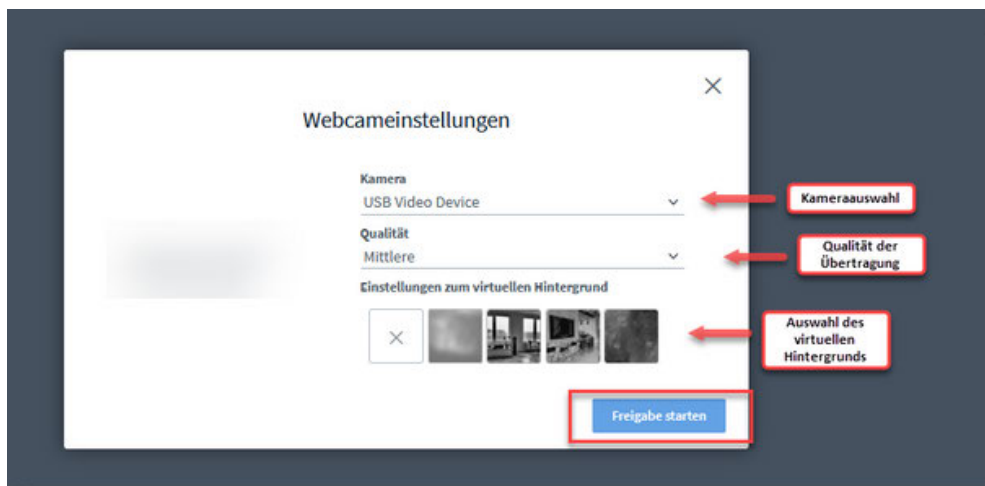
Webcameinstellungen

Kamera
USB Video Device

Kameraauswahl

Qualität
Mittlere

Qualität der Übertragung

Einstellungen zum virtuellen Hintergrund

Auswahl des virtuellen Hintergrunds

Freigabe starten